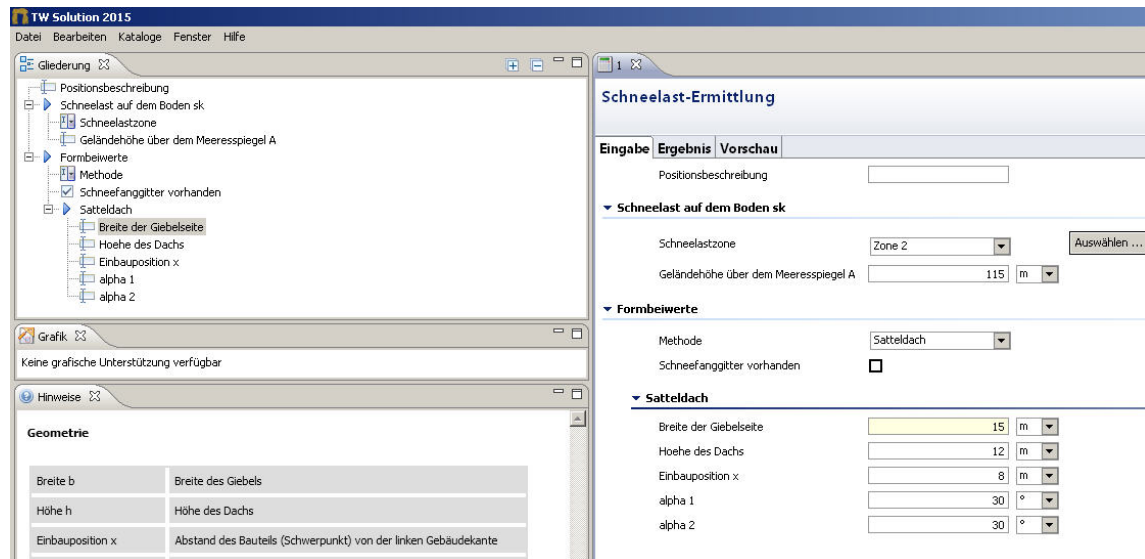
TW Solution 2015

Datei Bearbeiten Kataloge Fenster Hilfe

Gliederung

Positionsbeschreibung
Schneelast auf dem Boden sk
Schneelastzone
Geländehöhe über dem Meeresspiegel A
Formbeiwerte
Methode
Schneefanggitter vorhanden
Satteldach
Breite der Giebelseite
Hoehe des Dachs
Einbauposition x
alpha 1
alpha 2

Grafik

Keine grafische Unterstützung verfügbar

Hinweise

Geometrie

| Breite b | Breite des Giebels |
|---|---|
| Höhe h | Höhe des Dachs |
| Einbauposition x | Abstand des Bauteils (Schwerpunkt) von der linken Gebäudekante |

1

Schneelast-Ermittlung

Eingabe Ergebnis Vorschau

Positionsbeschreibung

Schneelast auf dem Boden sk

Schneelastzone Zone 2 Auswählen ...
Geländehöhe über dem Meeresspiegel A 115 m

Formbeiwerte

Methode Satteldach
Schneefanggitter vorhanden

Satteldach

Breite der Giebelseite 15 m
Hoehe des Dachs 12 m
Einbauposition x 8 m
alpha 1 30 °
alpha 2 30 °